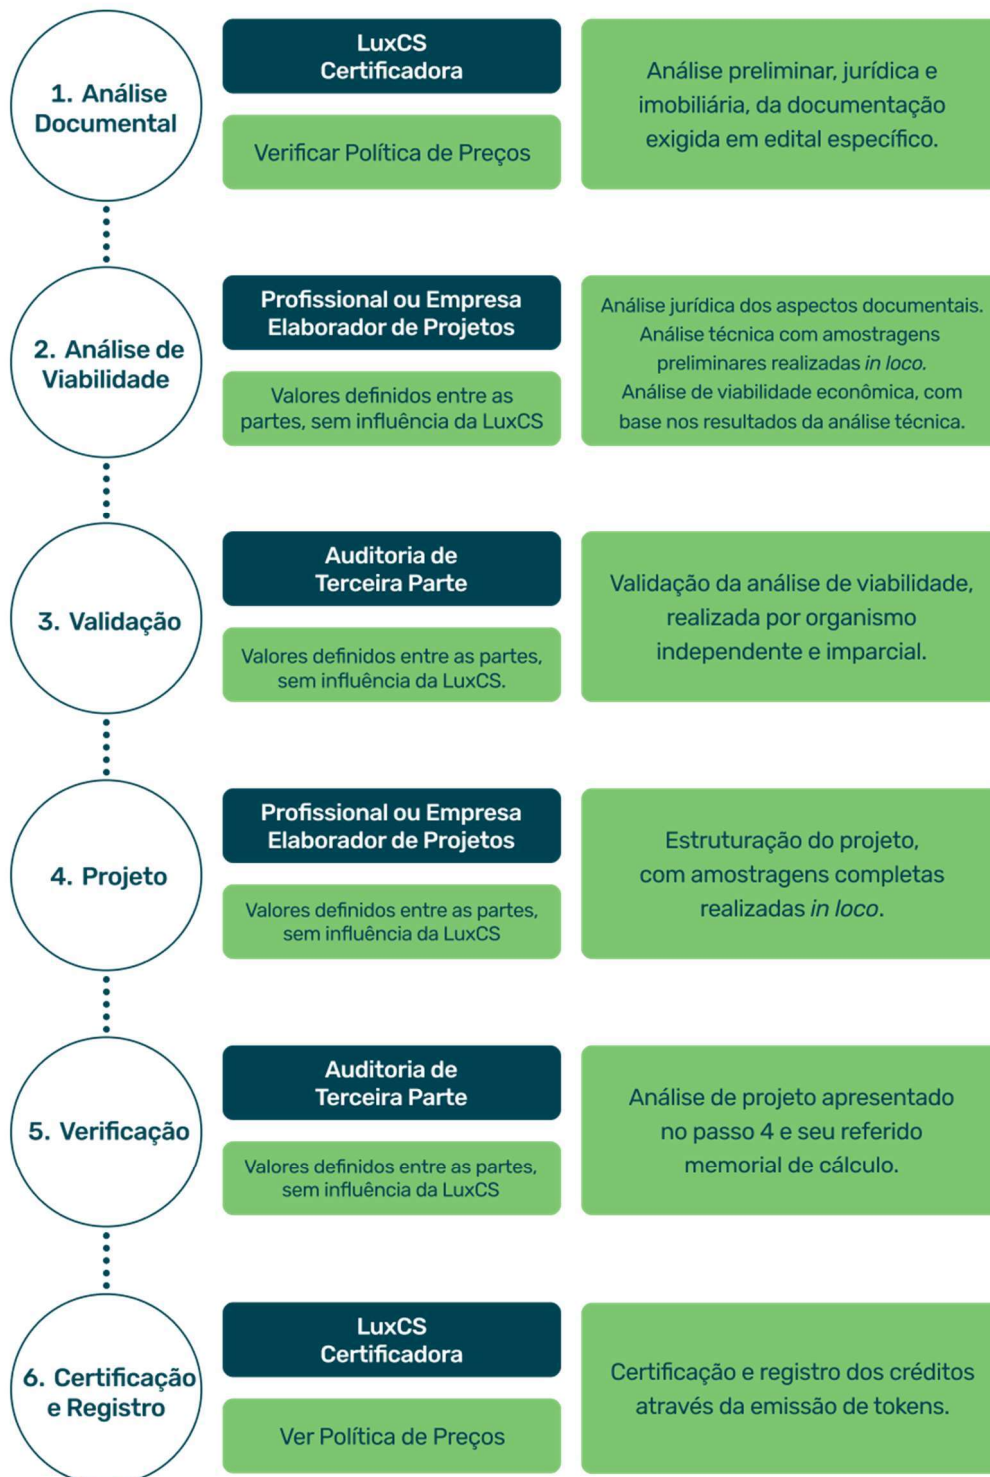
1. Análise Documental

LuxCS Certificadora

Verificar Política de Preços

Análise preliminar, jurídica e imobiliária, da documentação exigida em edital específico.

2. Análise de Viabilidade

Profissional ou Empresa Elaborador de Projetos

Valores definidos entre as partes, sem influência da LuxCS

Análise jurídica dos aspectos documentais. Análise técnica com amostragens preliminares realizadas *in loco*. Análise de viabilidade econômica, com base nos resultados da análise técnica.

3. Validação

Auditoria de Terceira Parte

Valores definidos entre as partes, sem influência da LuxCS.

Validação da análise de viabilidade, realizada por organismo independente e imparcial.

4. Projeto

Profissional ou Empresa Elaborador de Projetos

Valores definidos entre as partes, sem influência da LuxCS

Estruturação do projeto, com amostragens completas realizadas *in loco*.

5. Verificação

Auditoria de Terceira Parte

Valores definidos entre as partes, sem influência da LuxCS

Análise de projeto apresentado no passo 4 e seu referido memorial de cálculo.

6. Certificação e Registro

LuxCS Certificadora

Ver Política de Preços

Certificação e registro dos créditos através da emissão de tokens.